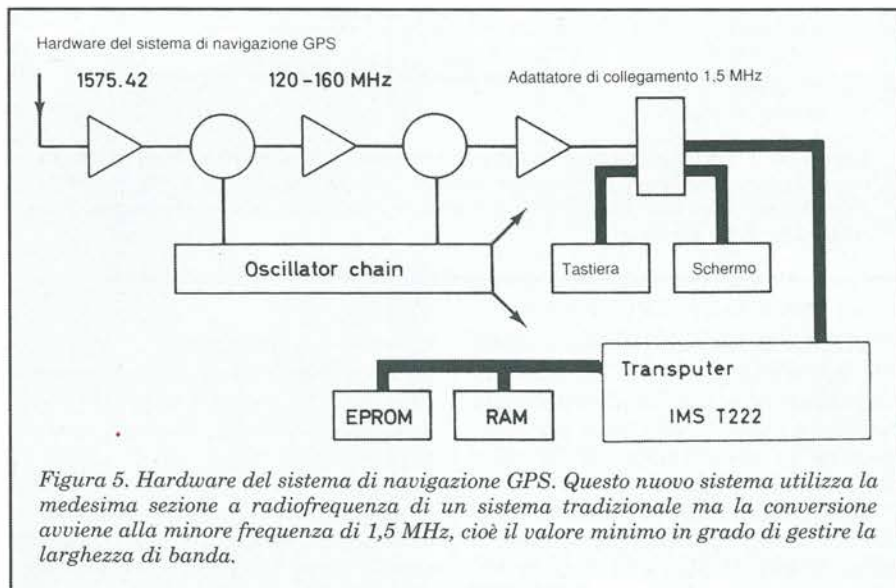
Hardware del sistema di navigazione GPS

1575.42

120 - 160 MHz

Adattatore di collegamento 1,5 MHz

Oscillator chain

Tastiera

Schermo

Transputer

IMS T222

EPROM

RAM

Figura 5. Hardware del sistema di navigazione GPS. Questo nuovo sistema utilizza la medesima sezione a radiofrequenza di un sistema tradizionale ma la conversione avviene alla minore frequenza di 1,5 MHz, cioè il valore minimo in grado di gestire la larghezza di banda.